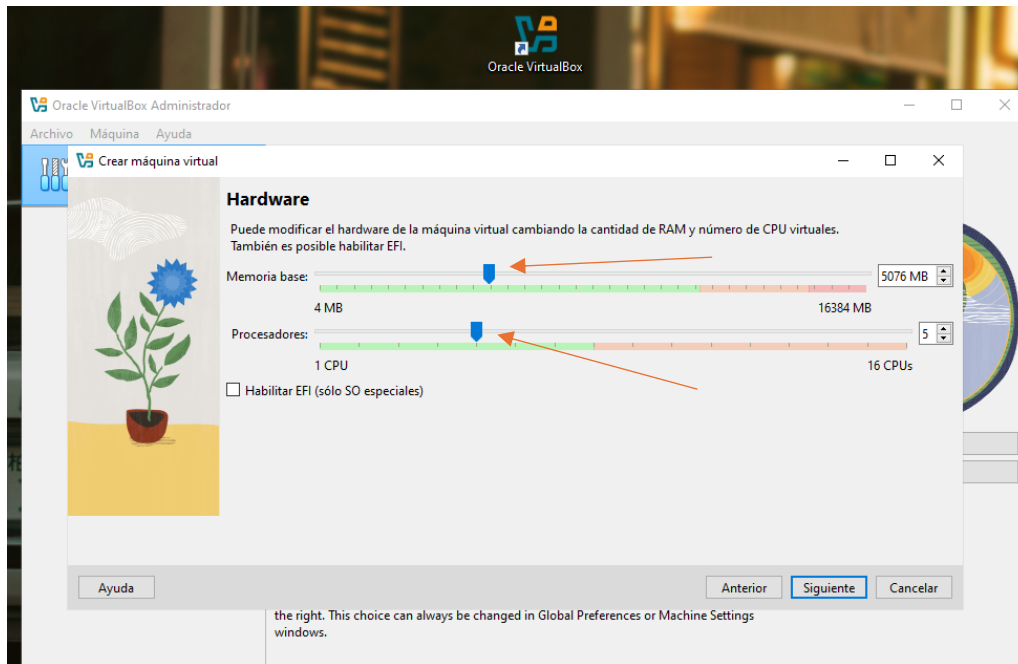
Oracle VirtualBox

Oracle VirtualBox Administrador

Archivo Máquina Ayuda

Crear máquina virtual

Hardware

Puede modificar el hardware de la máquina virtual cambiando la cantidad de RAM y número de CPU virtuales. También es posible habilitar EFI.

Memoria base: 5076 MB

4 MB 16384 MB

Procesadores: 5

1 CPU 16 CPUs

Habilitar EFI (sólo SO especiales)

Ayuda

Anterior Siguiente Cancelar

the right. This choice can always be changed in Global Preferences or Machine Settings windows.